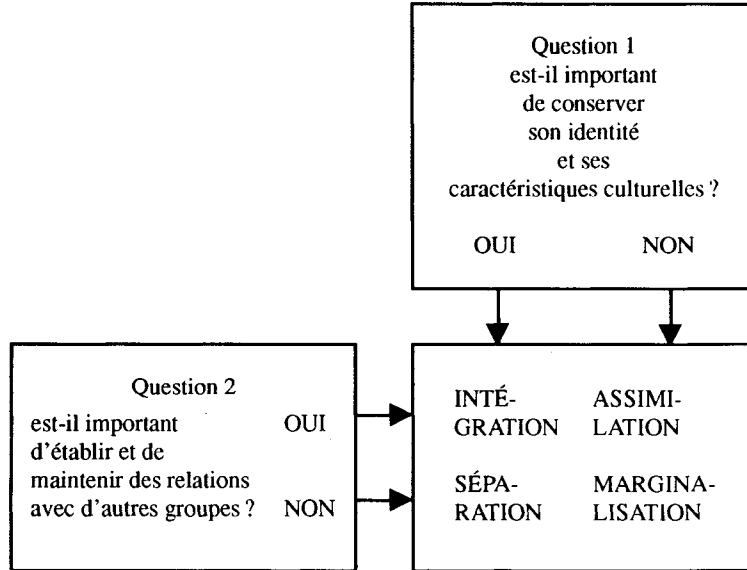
Question 1
est-il important de conserver son identité et ses caractéristiques culturelles ?

OUI NON

Question 2
est-il important d'établir et de maintenir des relations avec d'autres groupes ?

OUI

NON

INTÉGRATION ASSIMILATION

SÉPARATION MARGINALISATION